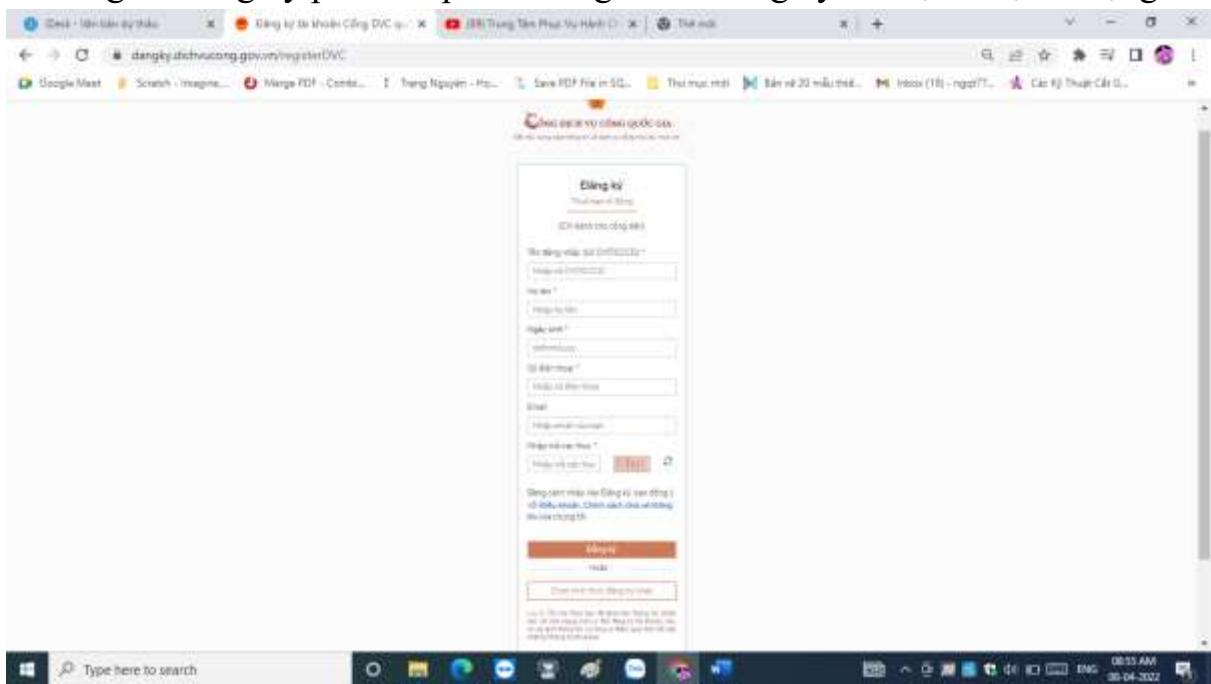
iDesk - Viên bản dự thảo | Đăng ký tài khoản Cổng DVC q... | (89) Trung Tâm Phục Vụ Hành C... | Thẻ mới

dangky.dichvucong.gov.vn/registerDVC

Google Meet | Scratch - Imagine... | Merge PDF - Comb... | Trang Nguyên - Họ... | Save PDF File in SQ... | Thư mục mới | Bản vẽ 20 mẫu thiết... | Inbox (18) - ngọc77... | Các Kỹ Thuật Cắt G...

CỔNG DỊCH VỤ CÔNG QUỐC GIA
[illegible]

Đăng ký
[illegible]

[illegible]

Tên đăng nhập (số CMT/CCCD) *
Nhập số CMT/CCCD

Họ tên *
Nhập họ tên

Ngày sinh *
dd/mm/yyyy

Số điện thoại *
Nhập số điện thoại

Email
Nhập email của bạn

Nhập mã xác thực *
Nhập mã xác thực

Bằng cách nhấp vào Đăng ký, bạn đồng ý với Điều khoản, Chính sách chia sẻ thông tin của chúng tôi.

Đăng ký

Hoặc

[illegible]

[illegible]

Type here to search

ENG 08:33 AM 08-04-2022